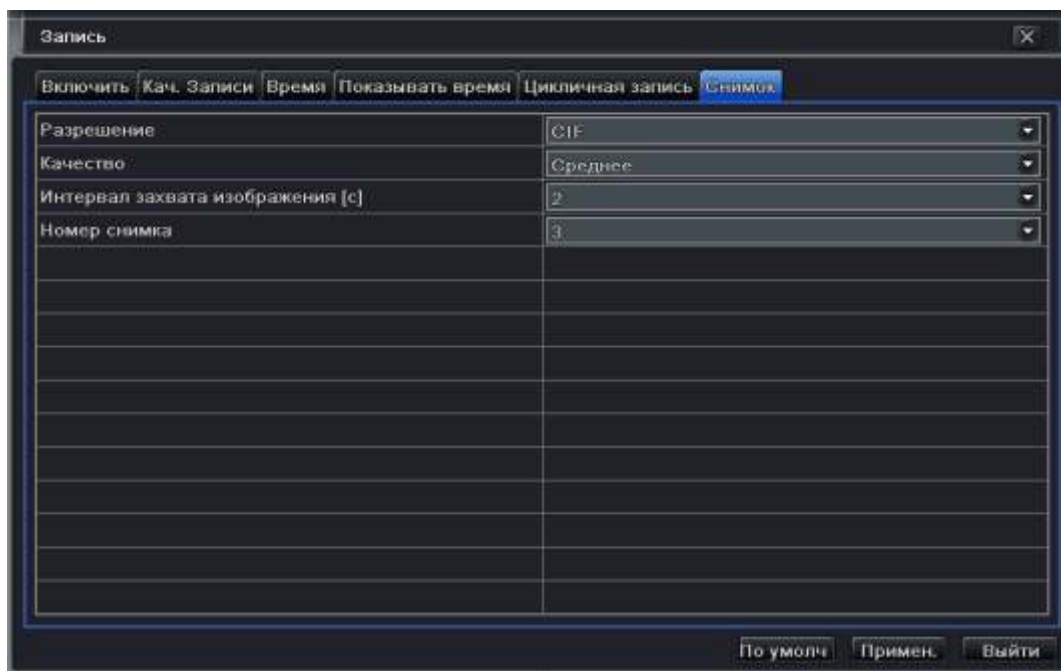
Запись

Включить | Кач. Записи | Время | Показывать время | Цикличная запись | Снимок

| Разрешение | CIF |
|---|---|
| Качество | Среднее |
| Интервал захвата изображения [c] | 2 |
| Номер снимка | 3 |

По умолч | Примен. | Выйти